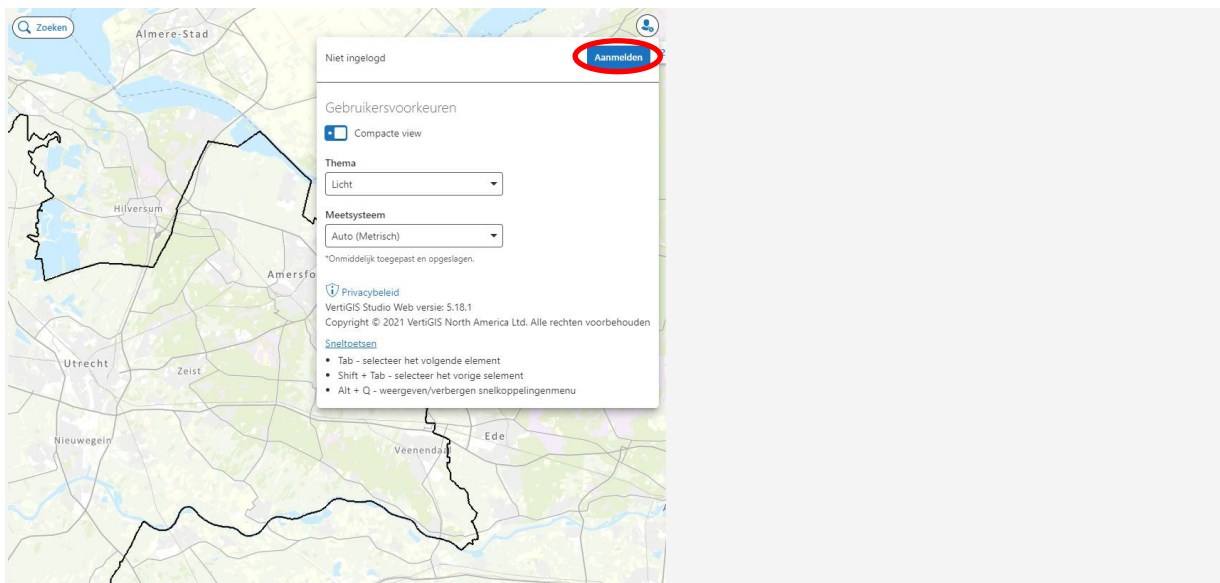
Zoeken

Almere-Stad

Niet ingelogd

Aanmelden

Gebruikersvoorkeuren

Compacte view

Thema

Licht

Meetsysteem

Auto (Metrisch)

*Onmiddelijk toegepast en opgeslagen.

Privacybeleid

VertiGIS Studio Web versie: 5.18.1

Copyright © 2021 VertiGIS North America Ltd. Alle rechten voorbehouden

Sneltoetsen

- Tab - selecteer het volgende element
- Shift + Tab - selecteer het vorige selement
- Alt + Q - weergeven/verbergen snelkoppelingenmenu

Hilversum

Amersfo

Utrecht

Zeist

Nieuwegein

Ede

Veenendaal